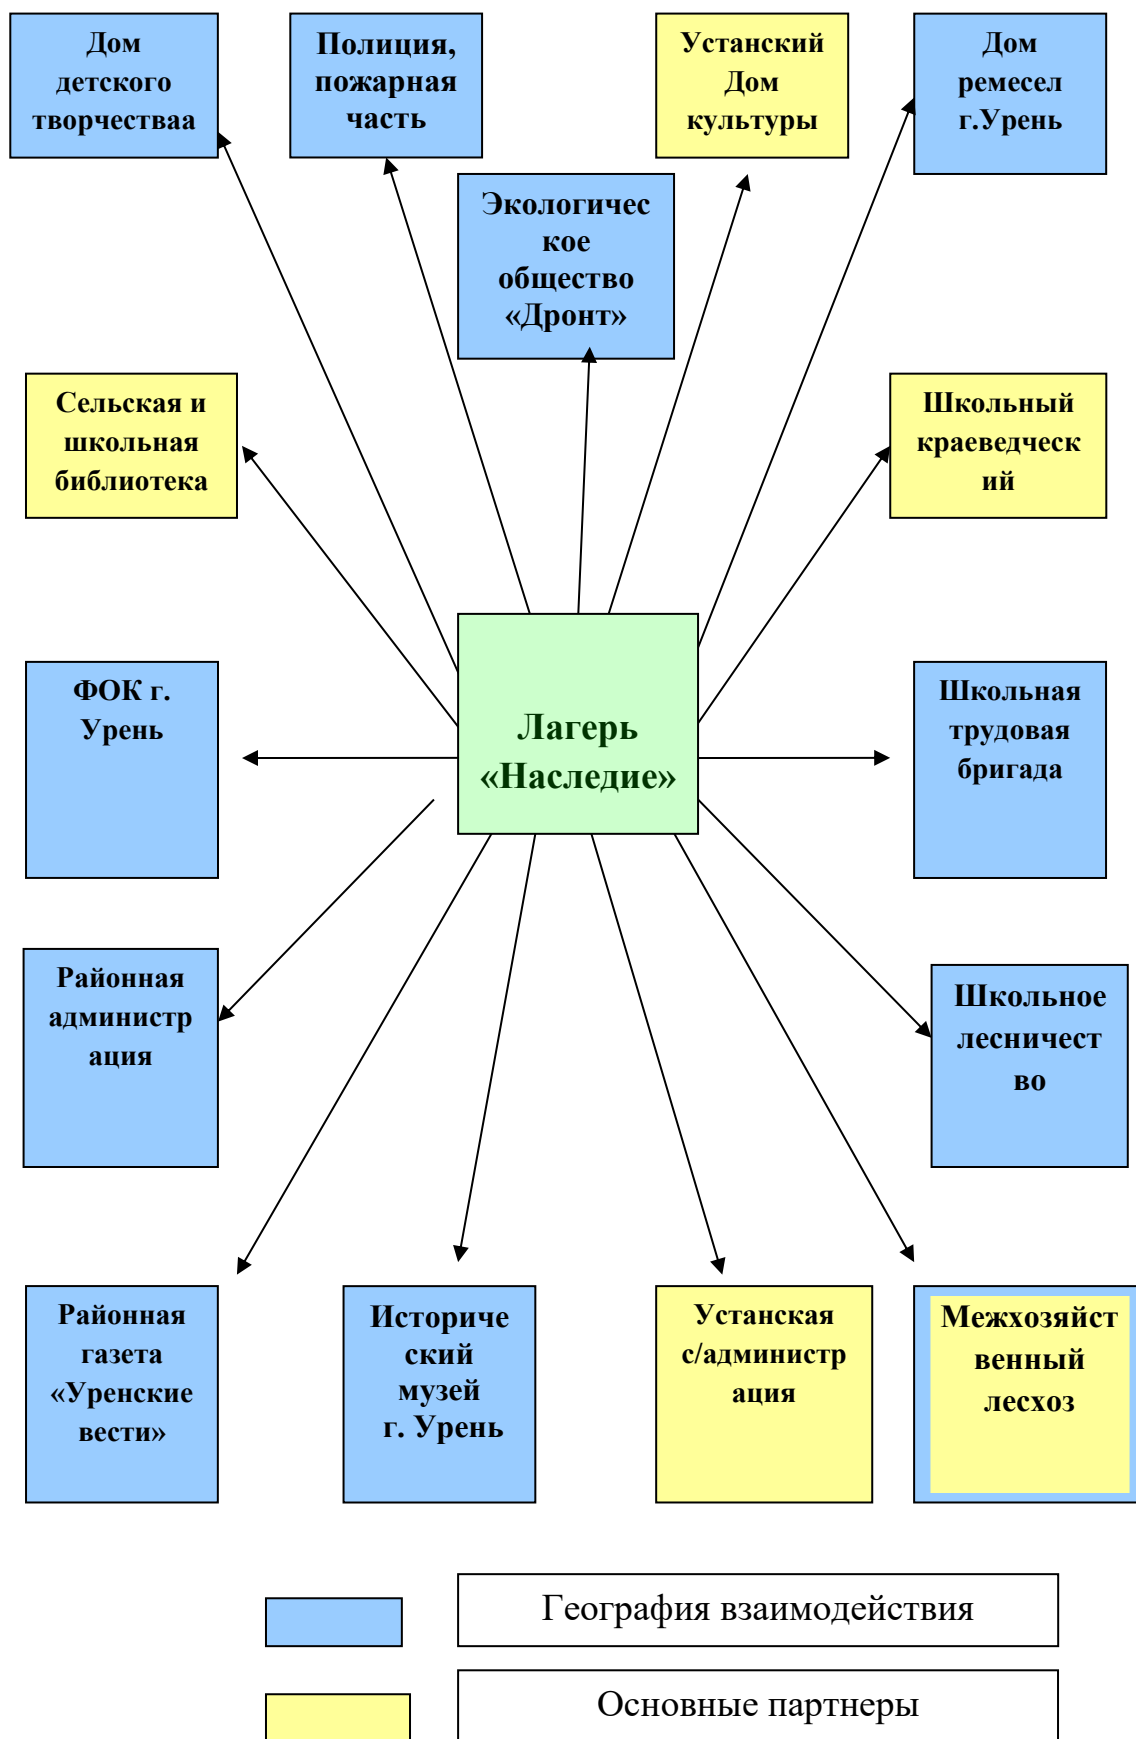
Дом детского творчестваа

Полиция, пожарная часть

Устанский Дом культуры

Дом ремесел г.Урень

Экологическое общество «Дронт»

Сельская и школьная библиотека

Школьный краеведческий

ФОК г. Урень

Лагерь «Наследие»

Школьная трудовая бригада

Районная администрация

Школьное лесничество

Районная газета «Уренские вести»

Исторический музей г. Урень

Устанская с/администрация

Межхозяйственный лесхоз

География взаимодействия

Основные партнеры